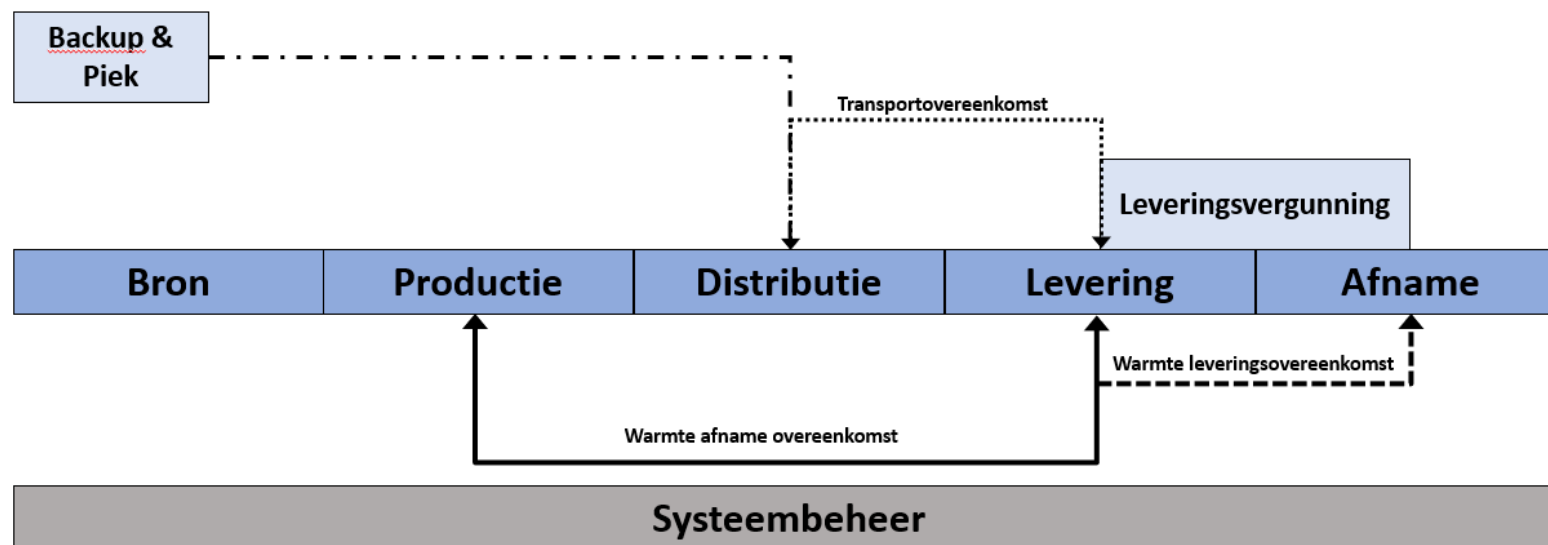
Backup & Piek

Transportovereenkomst

Leveringsvergunning

| Bron | Productie | Distributie | Levering | Afname |
|---|---|---|---|---|

Warmte leveringsovereenkomst

Warmte afname overeenkomst

Systeembeheer